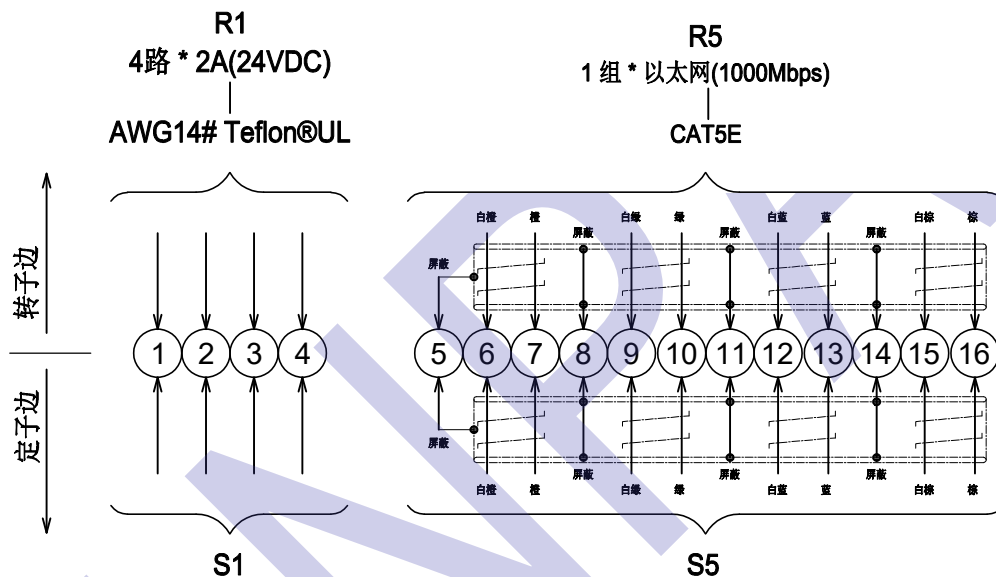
R1
4路 * 2A(24VDC)
AWG14# Teflon®UL

R5
1 组 * 以太网(1000Mbps)
CAT5E

转子边

定子边

白橙 橙 屏蔽 白绿 绿 屏蔽 白蓝 蓝 屏蔽 白棕 棕

屏蔽

1 2 3 4 5 6 7 8 9 10 11 12 13 14 15 16

屏蔽

白橙 橙 屏蔽 白绿 绿 屏蔽 白蓝 蓝 屏蔽 白棕 棕

S1
S5